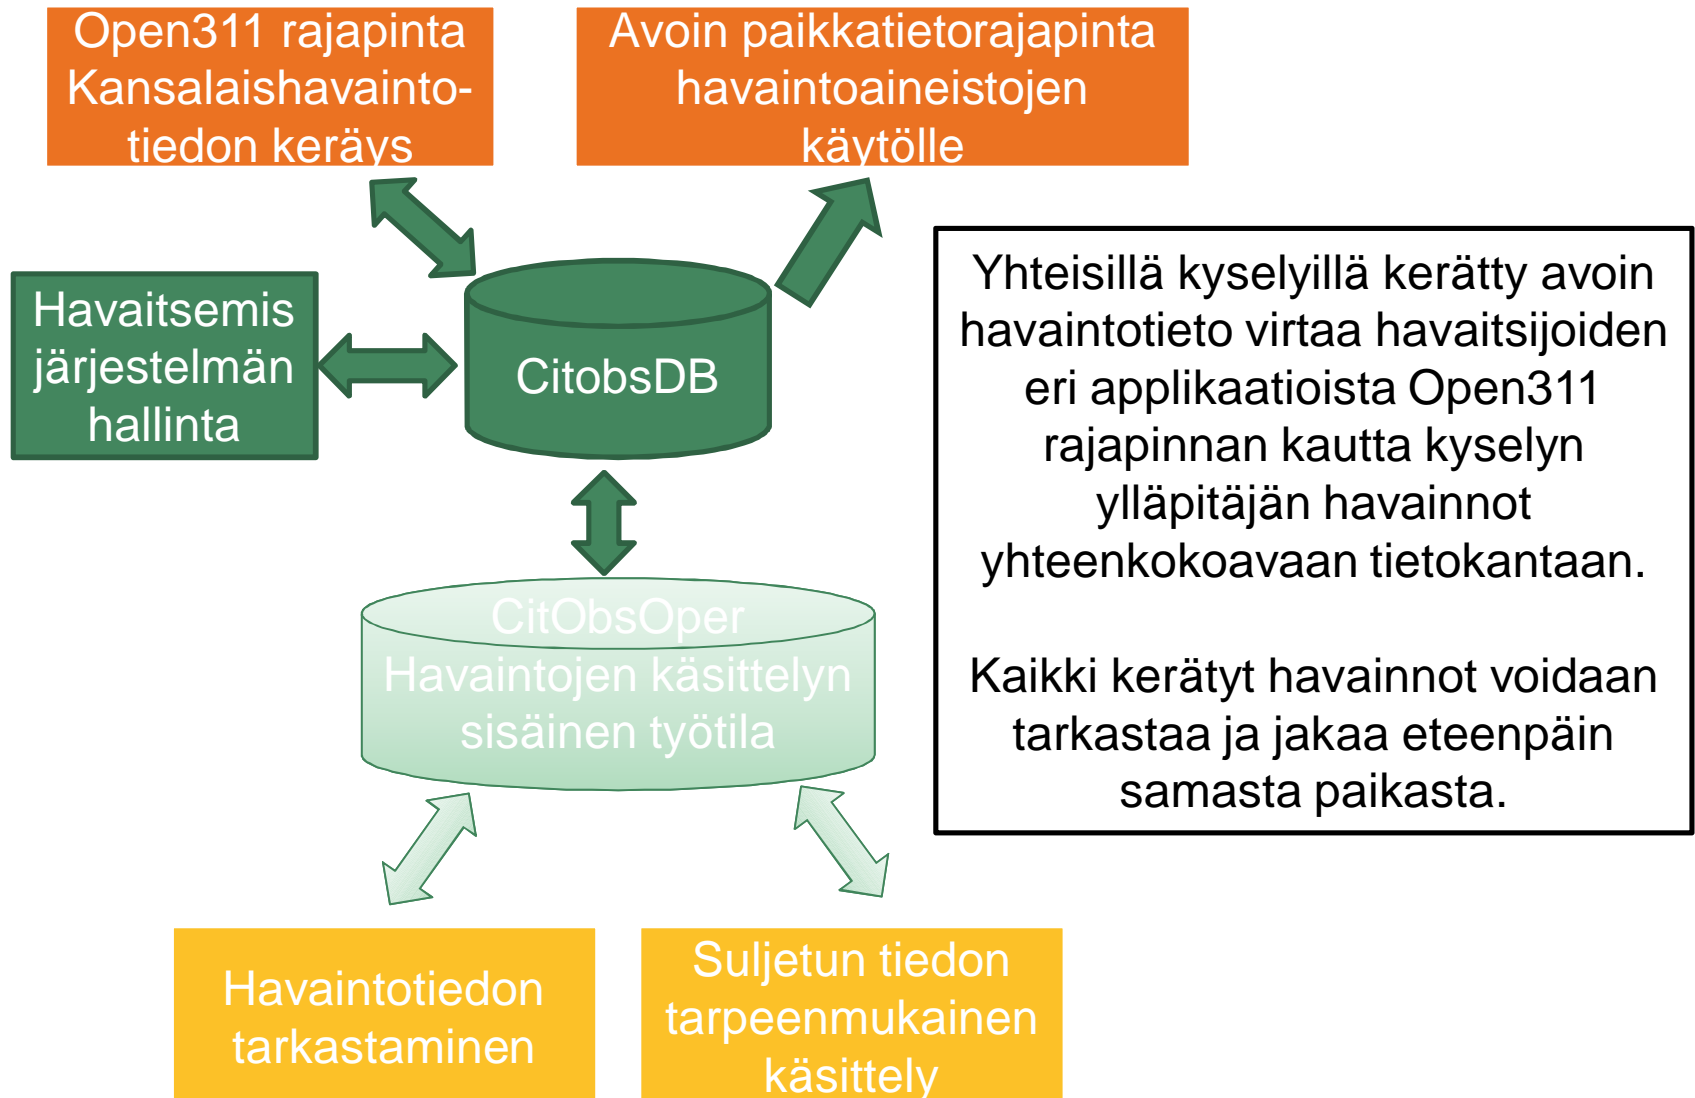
Open311 rajapinta Kansalaishavainto-tiedon keräys

Avoin paikkatietorajapinta havaintoaineistojen käytölle

Havaitsemis järjestelmän hallinta

CitobsDB

Yhteisillä kyselyillä kerätty avoin havaintotieto virtaa havaitsijoiden eri applikaatioista Open311 rajapinnan kautta kyselyn ylläpitäjän havainnot yhteenkokoavaan tietokantaan.

Kaikki kerätyt havainnot voidaan tarkastaa ja jakaa eteenpäin samasta paikasta.

CitObsOper
Havaintojen käsittelyn sisäinen työtila

Havaintotiedon tarkastaminen

Suljetun tiedon tarpeenmukainen käsittely